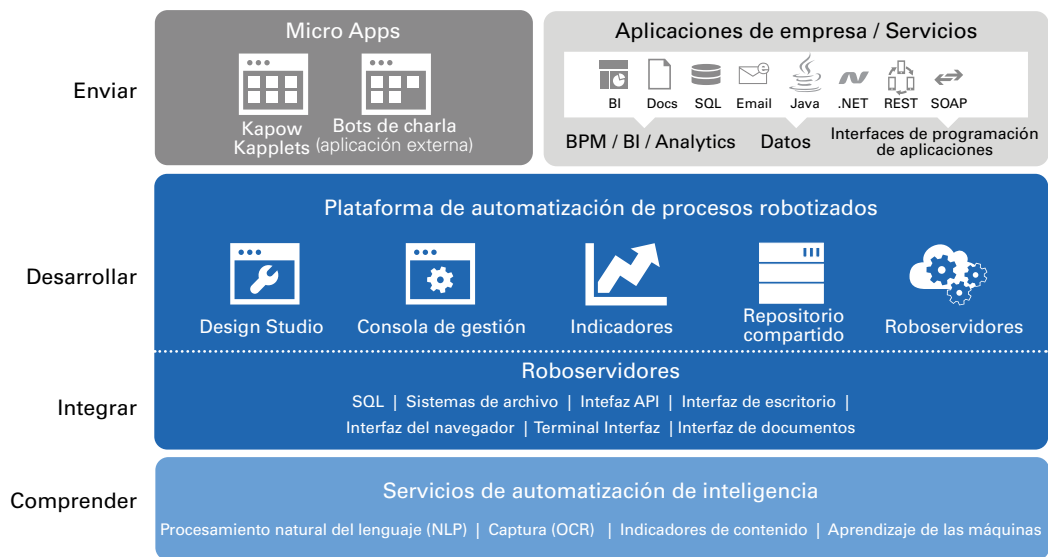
Enviar

Micro Apps

Kapow Kapplets

Bots de charla (aplicación externa)

Aplicaciones de empresa / Servicios

BI Docs SQL Email Java .NET REST SOAP

BPM / BI / Analytics Datos Interfaces de programación de aplicaciones

Desarrollar

Plataforma de automatización de procesos robotizados

Design Studio Consola de gestión Indicadores Repositorio compartido Roboservidores

Integrar

Roboservidores

SQL | Sistemas de archivo | Intefaz API | Interfaz de escritorio | Interfaz del navegador | Terminal Interfaz | Interfaz de documentos

Comprender

Servicios de automatización de inteligencia

Procesamiento natural del lenguaje (NLP) | Captura (OCR) | Indicadores de contenido | Aprendizaje de las máquinas